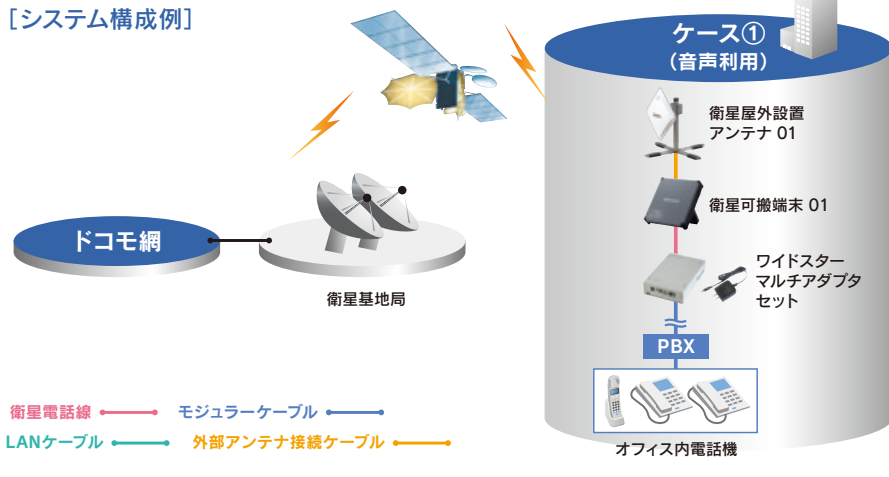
[システム構成例]

ケース①
(音声利用)

衛星屋外設置
アンテナ 01

衛星可搬端末 01

ワイドスター
マルチアダプタ
セット

PBX

オフィス内電話機

ドコモ網

衛星基地局

衛星電話線
モジュラーケーブル
LANケーブル
外部アンテナ接続ケーブル